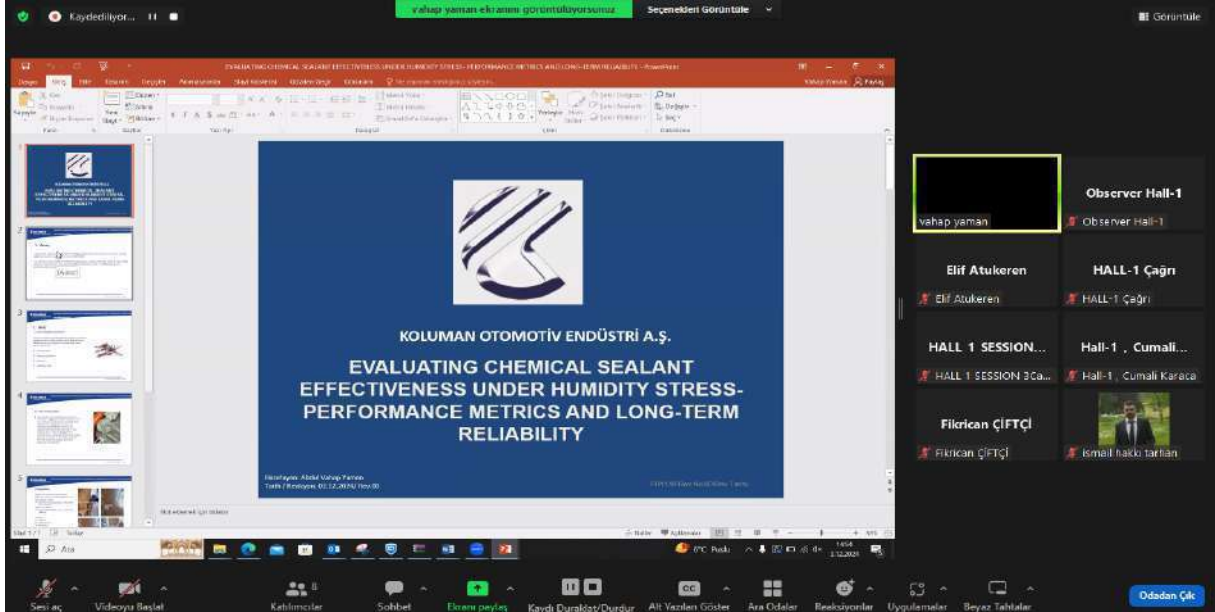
Kaydediliyor...

vahap yaman ekranını görüntülüyorsunuz

Seçenekleri Görüntüle

Görüntüle

EVALUATING CHEMICAL SEALANT EFFECTIVENESS UNDER HUMIDITY STRESS- PERFORMANCE METRICS AND LONG-TERM RELIABILITY - PowerPoint

KOLUMAN OTOMOTİV ENDÜSTRİ A.Ş.

EVALUATING CHEMICAL SEALANT EFFECTIVENESS UNDER HUMIDITY STRESS- PERFORMANCE METRICS AND LONG-TERM RELIABILITY

Hazırlayan: Abdul Vahap Yaman
Tarih / Revizyon: 02.12.2024/ Rev.00

vahap yaman

Observer Hall-1
Observer Hall-1

Elif Atukeren
Elif Atukeren

HALL-1 Çağrı
HALL-1 Çağrı

HALL 1 SESSION...
HALL 1 SESSION 3Ca...

Hall-1 , Cumali...
Hall-1 , Cumali Karaca

Fikrican ÇİFTÇİ
Fikrican ÇİFTÇİ

ismail hakkı tarhan

Ara

Sesi aç   Videoyu Başlat   Katılımcılar   Sohbet   Ekranı paylaş   Kaydı Duraklat/Durdur   Alt Yazıları Göster   Ara Odalar   Reaksiyonlar   Uygulamalar   Beyaz Tahtalar   Odadan Çık